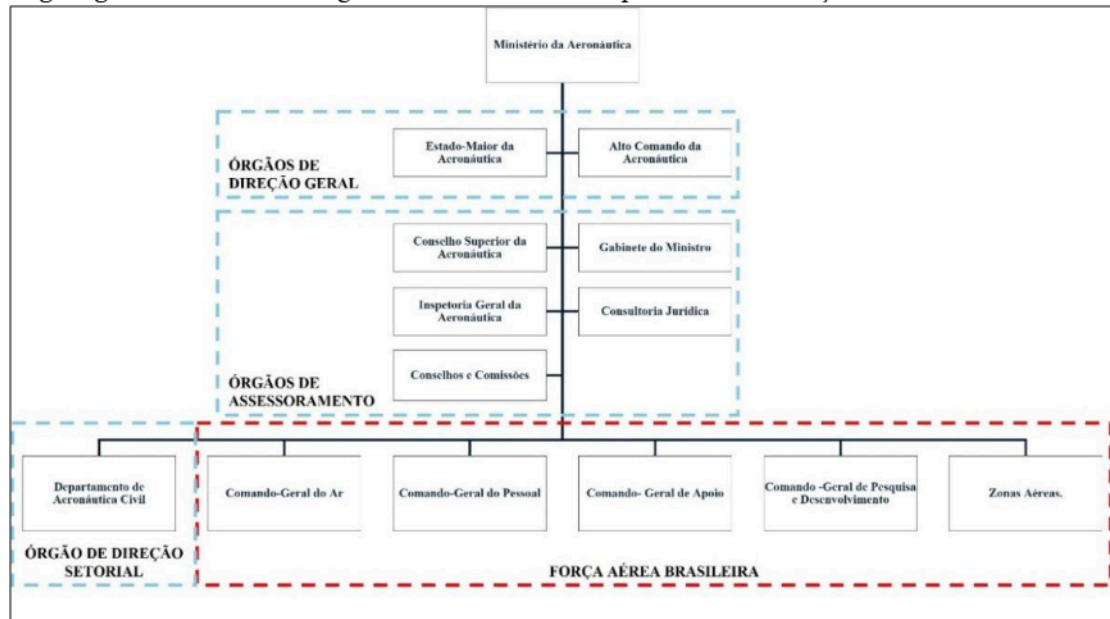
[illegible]

Ministério da Aeronáutica

ÓRGÃOS DE DIREÇÃO GERAL

Estado-Maior da Aeronáutica

Alto Comando da Aeronáutica

Conselho Superior da Aeronáutica

Gabinete do Ministro

Inspetoria Geral da Aeronáutica

Consultoria Jurídica

Conselhos e Comissões

ÓRGÃOS DE ASSESSORAMENTO

Departamento de Aeronáutica Civil

ÓRGÃO DE DIREÇÃO SETORIAL

Comando-Geral do Ar

Comando-Geral do Pessoal

Comando- Geral de Apoio

Comando -Geral de Pesquisa e Desenvolvimento

Zonas Aéreas.

FORÇA AÉREA BRASILEIRA